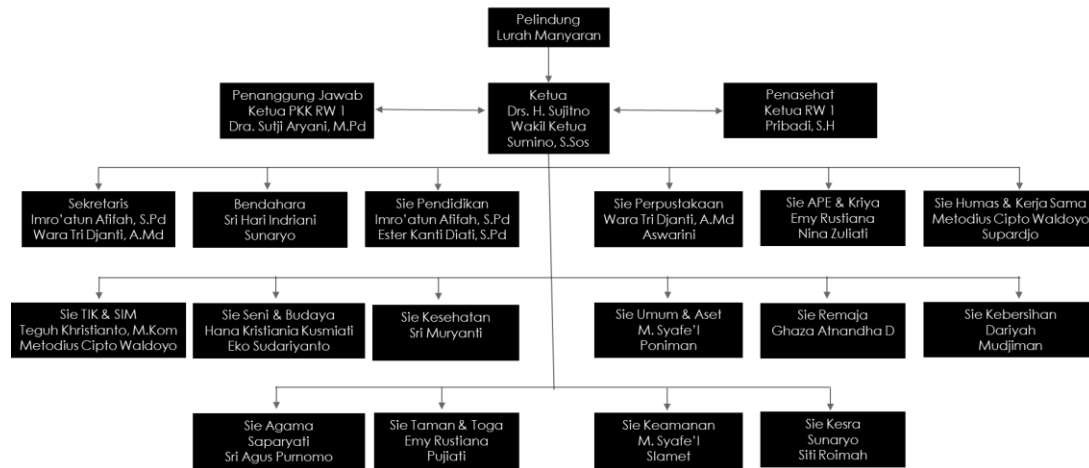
Pelindung
Lurah Manyaran

Penanggung Jawab
Ketua PKK RW 1
Dra. Sutji Aryani, M.Pd

Ketua
Drs. H. Sujitno
Wakil Ketua
Sumino, S.Sos

Penasehat
Ketua RW 1
Pribadi, S.H

Sekretaris
Imro'atun Afifah, S.Pd
Wara Tri Djanti, A.Md

Bendahara
Sri Hari Indriani
Sunaryo

Sie Pendidikan
Imro'atun Afifah, S.Pd
Ester Kanti Diati, S.Pd

Sie Perpustakaan
Wara Tri Djanti, A.Md
Aswarini

Sie APE & Kriya
Emy Rustiana
Nina Zuliati

Sie Humas & Kerja Sama
Metodius Cipto Waldoyo
Supardjo

Sie TIK & SIM
Teguh Khristianto, M.Kom
Metodius Cipto Waldoyo

Sie Seni & Budaya
Hana Kristiania Kusmiati
Eko Sudariyanto

Sie Kesehatan
Sri Muryanti

Sie Umum & Aset
M. Syafe'I
Poniman

Sie Remaja
Ghaza Atnandha D

Sie Kebersihan
Dariyah
Mudjiman

Sie Agama
Saparyati
Sri Agus Purnomo

Sie Taman & Toga
Emy Rustiana
Pujiati

Sie Keamanan
M. Syafe'I
Slamet

Sie Kesra
Sunaryo
Siti Roimah